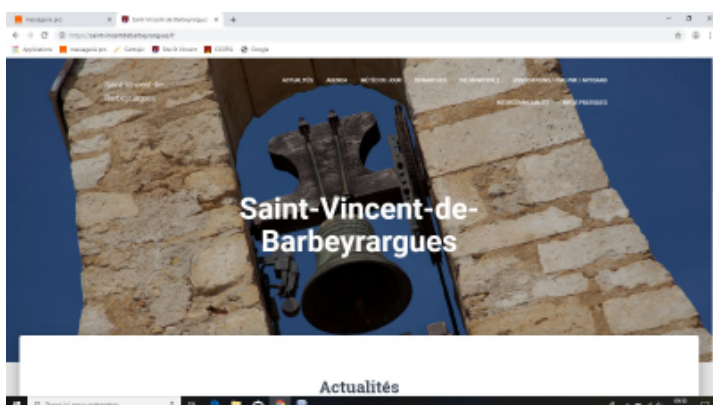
messagerie pro | Saint-Vincent-de-Barbeyrargues

https://saint-vincent-de-barbeyrargues.fr

Applications | messagerie pro | Gemalo | Site St Vincent | CCGPSL | Google

Saint-Vincent-de-Barbeyrargues

ACTUALITÉS | AGENDA | MÉTÉO DU JOUR | DÉMARCHES | SE DIVERTIR | INSCRIPTION EN LIGNE / AVIS MAIRIE | INTERCOMMUNALITÉ | INFOS PRATIQUES

Saint-Vincent-de-Barbeyrargues

Actualités

Taper ici pour rechercher